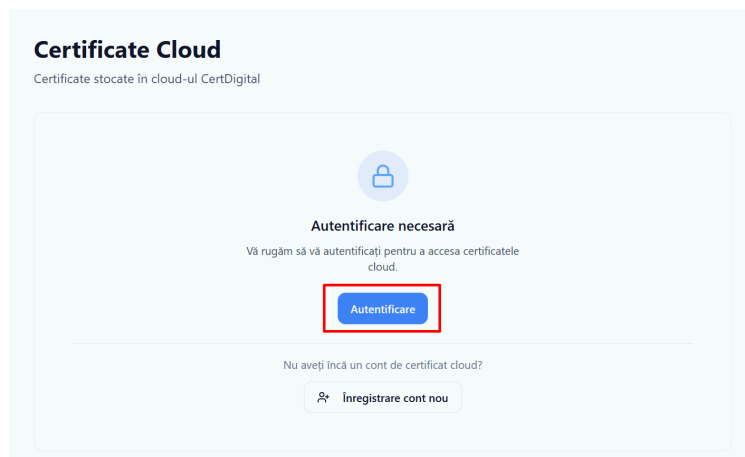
Certificate Cloud

Certificate stocate în cloud-ul CertDigital

Autentificare necesară

Vă rugăm să vă autentificați pentru a accesa certificatele cloud.

Autentificare

Nu aveți încă un cont de certificat cloud?

Înregistrare cont nou